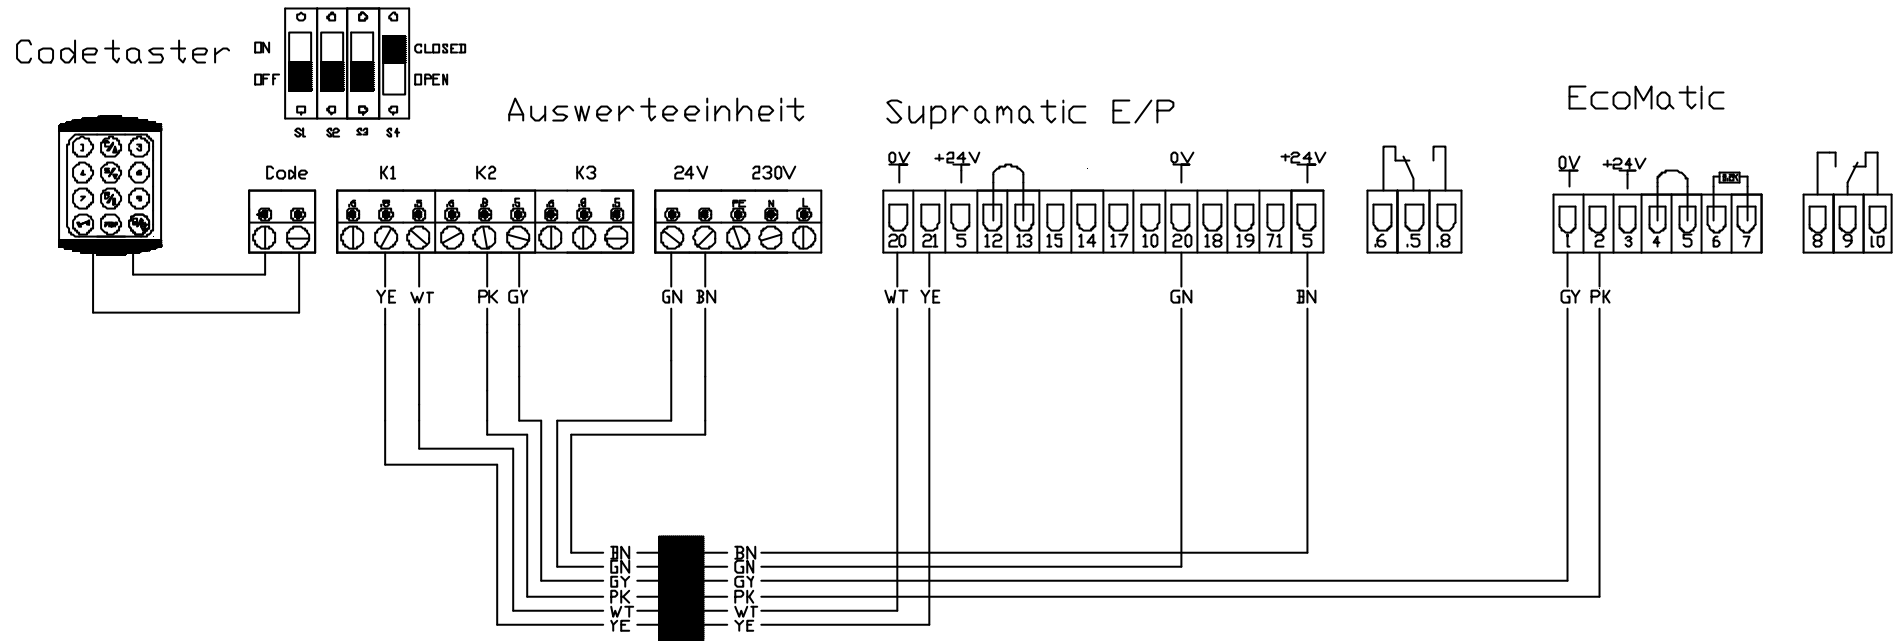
Codetaster

ON
OFF
CLOSED
OPEN
S1 S2 S3 S4

Ausswerteeinheit

Code
K1 K2 K3
24V 230V
PE N L

YE WT PK GY GN BN

Supramatic E/P

0V +24V 0V +24V
20 21 5 12 13 15 14 17 10 20 18 19 71 5
.6 .5 .8

WT YE GN BN

EcoMatic

0V +24V
1 2 3 4 5 6 7
8 9 10

GY PK

BN GN GY PK WT YE
BN GN GY PK WT YE